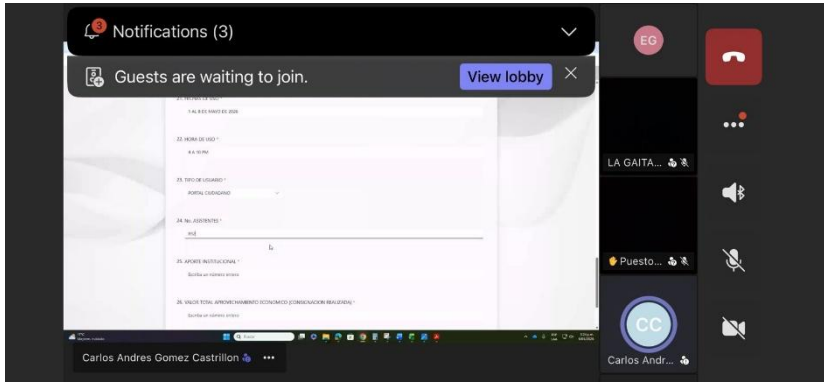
3 Notifications (3)

Guests are waiting to join. View lobby

21. FECHAS DE USO *
5 AL 8 DE MAYO DE 2026

22. HORA DE USO *
8 A 10 PM

23. TIPO DE USUARIO *
PORTAL CIUDADANO

24. No. ASISTENTES *
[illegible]

25. APORTE INSTITUCIONAL *
Escriba un número entero

26. VALOR TOTAL APROVECHAMIENTO ECONOMICO (CONSIGNACION REALIZADA) *
Escriba un número entero

EG

LA GAITA...

Puesto...

CC

Carlos Andr...

Carlos Andres Gomez Castrillon •••